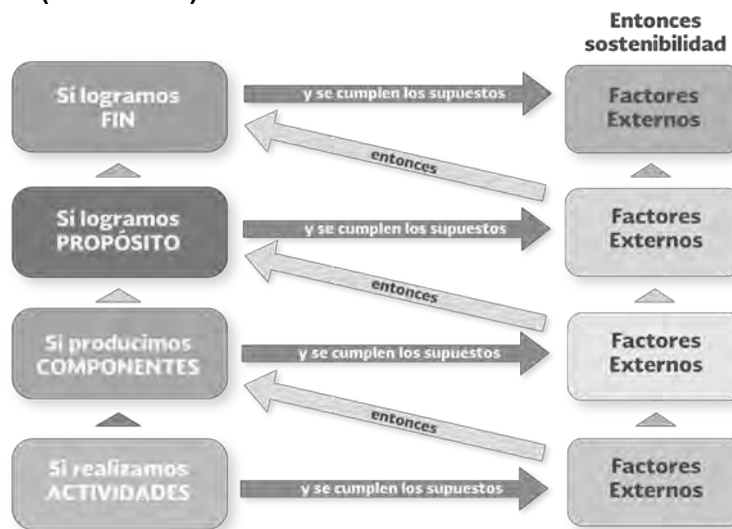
Entonces sostenibilidad

Sí logramos FIN

y se cumplen los supuestos

Factores Externos

entonces

Sí logramos PROPÓSITO

y se cumplen los supuestos

Factores Externos

entonces

Si producimos COMPONENTES

y se cumplen los supuestos

Factores Externos

entonces

Si realizamos ACTIVIDADES

y se cumplen los supuestos

Factores Externos